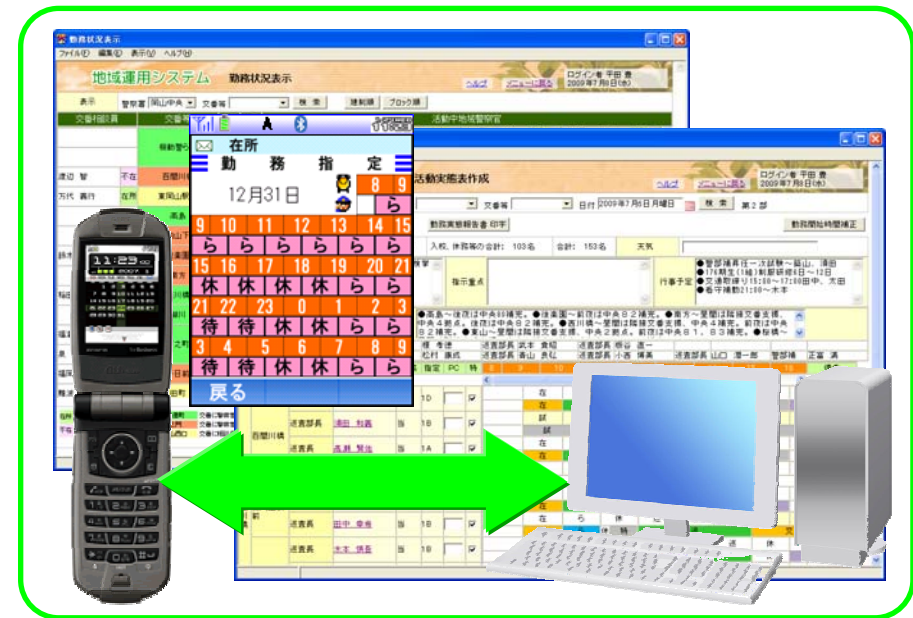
勤務状況表示
ファイル(F) 編集(E) 表示(V) ヘルプ(H)
地域運用システム 勤務状況表示
ヘルプ メニューに戻る
ログイン者 平田 豊
2009年7月8日(水)
表示 警察署 岡山中央 交番等
検索 連制順 ブロック順
交番勤務員 活動中地域警察官
在所
勤務指定
12月31日
8 9
ら
9 10 11 12 13 14 15
ら ら ら ら ら ら ら
15 16 17 18 19 20 21
休 休 休 休 休 休 休
21 22 23 0 1 2 3
待 待 休 休 ら ら ら
3 4 5 6 7 8 9
ら ら ら ら ら ら ら
戻る
活動実施表作成
ヘルプ メニューに戻る
ログイン者 平田 豊
2009年7月8日(水)
文番等 日付 2009年7月6日 月曜日 検索 第2部
勤務実施報告書 印字
勤務開始時間補正
入校、休務等の合計: 103名 合計: 153名 天気
指示重点
行事予定
●警部補昇任一次試験～岡山、津田
●176期生(1組)制服研修8日～12日
●交通取締り15:00～17:00日中、大田
●看守補勤21:00～木本
●高島～往路は中央86補完。●往復園～前段は中央82補完。●南方～望閲は降補文番支援。中央4勤点。往路は中央82補完。●西川橋～望閲は降補文番支援。中央4補完。前段は中央82補完。●東山～望閲は降補文番支援。中央2勤点。前段は中央81、83補完。●桜橋～
巡査部長 武本 貴稔 巡査部長 根谷 直一
松村 康成 巡査部長 青山 良弘 巡査部長 小西 博美 巡査部長 山口 浩一郎 警部補 正富 満
指定 PC 特
巡査部長 浦田 和義
石関川橋
巡査長 高瀬 賢也
巡査長 田中 幸典
巡査長 木本 慎吾
在
試
休
ら
待